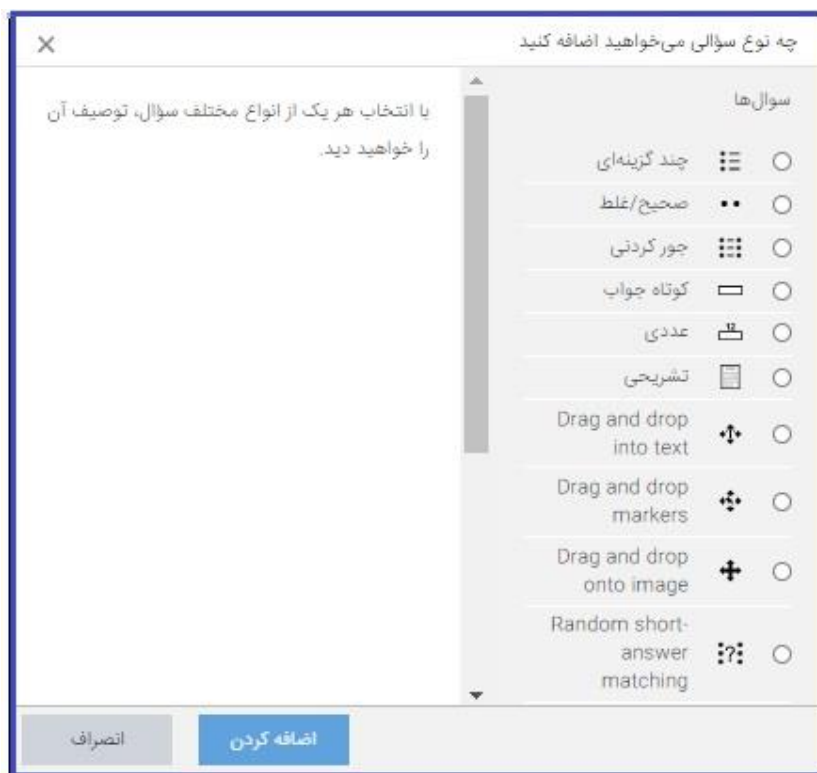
چه نوع سؤالی می‌خواهید اضافه کنید
×

سوال‌ها

چند گزینه‌ای
صحیح/غلط
جور کردنی
کوتاه جواب
عددی
تشریحی
Drag and drop into text
Drag and drop markers
Drag and drop onto image
Random short-answer matching

با انتخاب هر یک از انواع مختلف سؤال، توصیف آن را خواهید دید.

اضافه کردن
انصراف